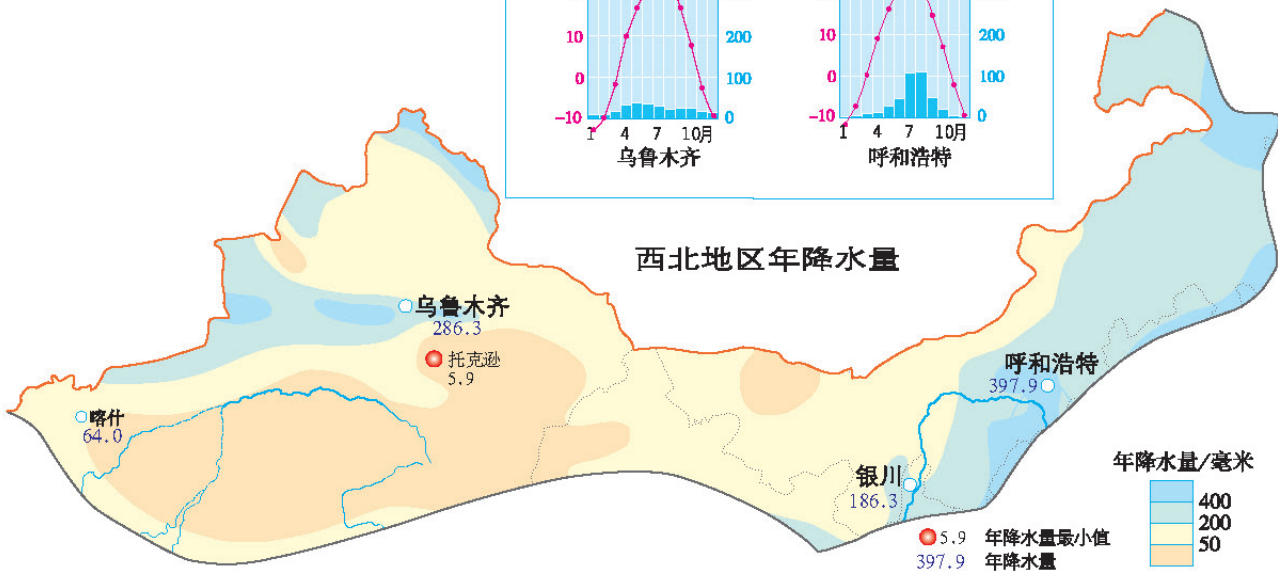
10
0
−10
200
100
0
1 4 7 10月
乌鲁木齐

10
0
−10
200
100
0
1 4 7 10月
呼和浩特

西北地区年降水量

乌鲁木齐
286.3
托克逊
5.9
喀什
64.0
呼和浩特
397.9
银川
186.3

年降水量/毫米
400
200
50

5.9 年降水量最小值
397.9 年降水量